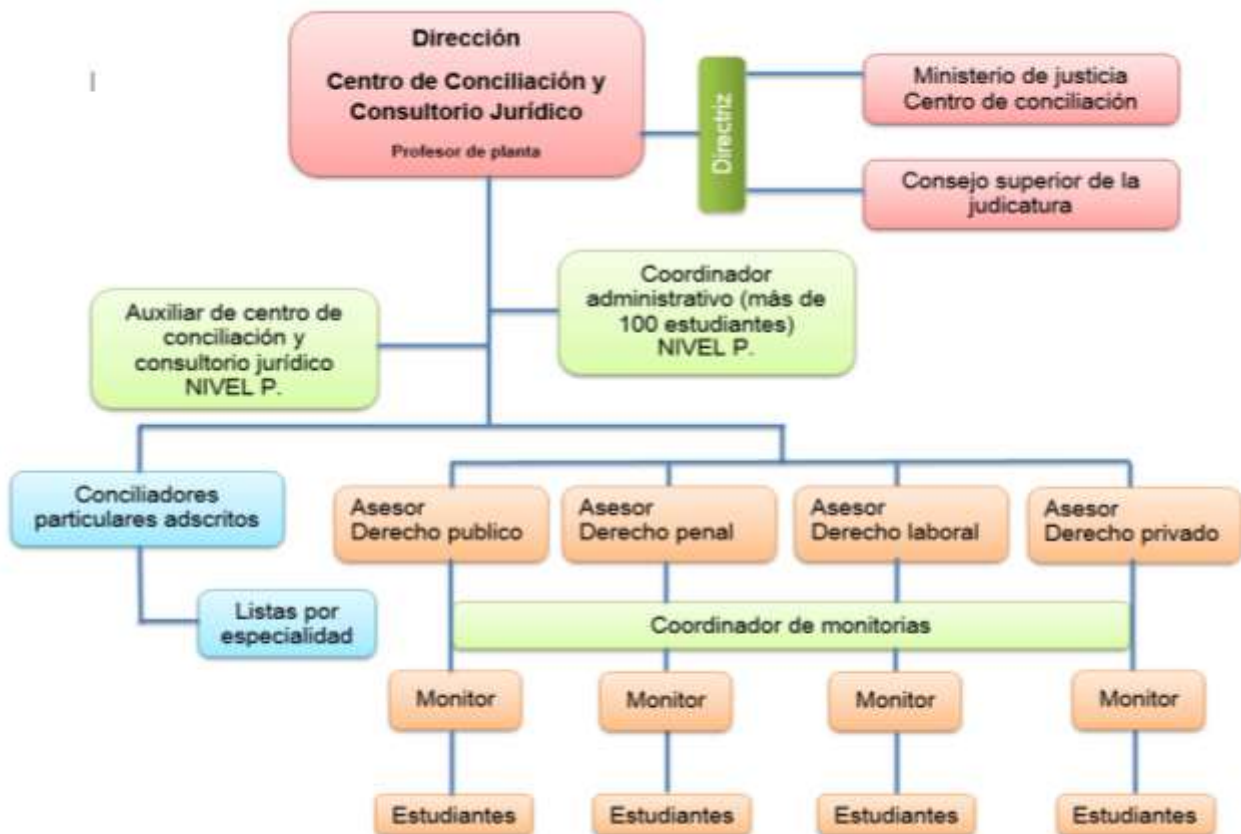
Dirección

Centro de Conciliación y Consultorio Jurídico

Profesor de planta

Directriz

Ministerio de justicia Centro de conciliación

Consejo superior de la judicatura

Coordinador administrativo (más de 100 estudiantes) NIVEL P.

Auxiliar de centro de conciliación y consultorio jurídico NIVEL P.

Conciliadores particulares adscritos

Listas por especialidad

Asesor Derecho publico

Asesor Derecho penal

Asesor Derecho laboral

Asesor Derecho privado

Coordinador de monitorias

Monitor

Monitor

Monitor

Monitor

Estudiantes

Estudiantes

Estudiantes

Estudiantes